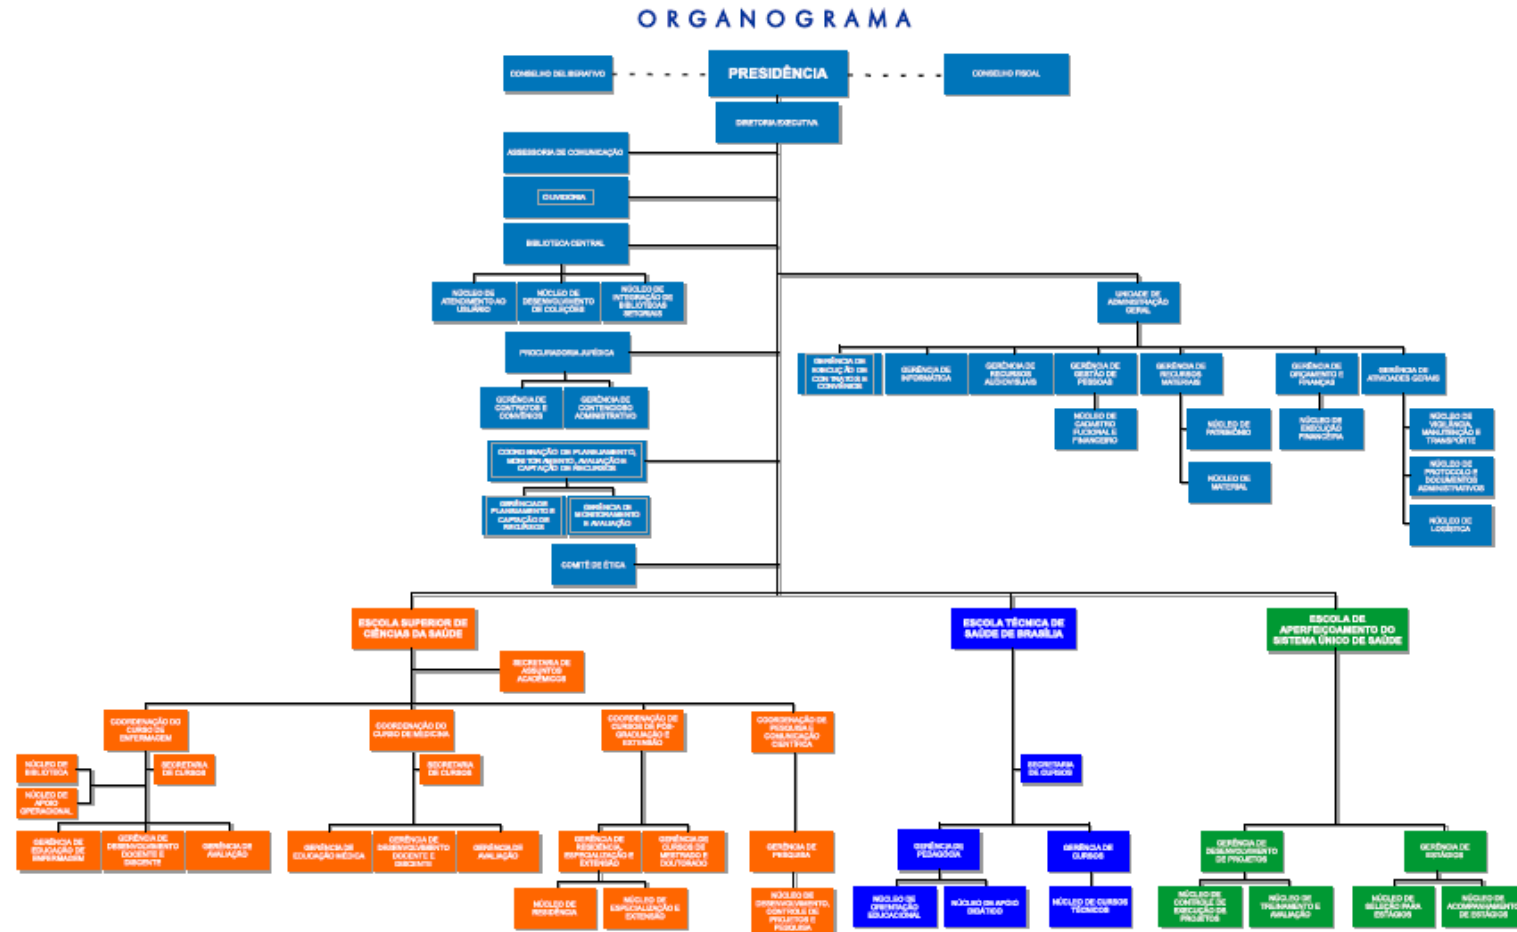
ORGANOGRAMA

CONSELHO DELIBERATIVO

PRESIDÊNCIA

CONSELHO FISCAL

DIRETORIA EXECUTIVA

ASSESSORIA DE COMUNICAÇÃO

OUVIDORIA

BIBLIOTECA CENTRAL

NÚCLEO DE ATENDIMENTO AO USUÁRIO

NÚCLEO DE DESENVOLVIMENTO DE COLEÇÕES

NÚCLEO DE INTEGRAÇÃO DE BIBLIOTECAS SETORIAIS

PROCURADORIA JURÍDICA

GERÊNCIA DE CONTRATOS E CONVÊNIOS

GERÊNCIA DE CONTENCIOSO ADMINISTRATIVO

COORDENAÇÃO DE PLANEJAMENTO, MONITORAMENTO, AVALIAÇÃO E CAPTAÇÃO DE RECURSOS

GERÊNCIA DE PLANEJAMENTO E CAPTAÇÃO DE RECURSOS

GERÊNCIA DE MONITORAMENTO E AVALIAÇÃO

COMITÊ DE ÉTICA

UNIDADE DE ADMINISTRAÇÃO GERAL

GERÊNCIA DE EXECUÇÃO DE CONTRATOS E CONVÊNIOS

GERÊNCIA DE INFORMÁTICA

GERÊNCIA DE RECURSOS AUDIOVISUAIS

GERÊNCIA DE GESTÃO DE PESSOAS

NÚCLEO DE CADASTRO FUNCIONAL E FINANCEIRO

GERÊNCIA DE RECURSOS MATERIAIS

NÚCLEO DE PATRIMÔNIO

NÚCLEO DE MATERIAL

GERÊNCIA DE ORÇAMENTO E FINANÇAS

NÚCLEO DE EXECUÇÃO FINANCEIRA

GERÊNCIA DE ATIVIDADES GERAIS

NÚCLEO DE VIGILÂNCIA, MANUTENÇÃO E TRANSPORTE

NÚCLEO DE PROTOCOLO E DOCUMENTOS ADMINISTRATIVOS

NÚCLEO DE LOGÍSTICA

ESCOLA SUPERIOR DE CIÊNCIAS DA SAÚDE

SECRETARIA DE ASSUNTOS ACADÊMICOS

COORDENAÇÃO DO CURSO DE ENFERMAGEM

NÚCLEO DE BIBLIOTECA

NÚCLEO DE APOIO OPERACIONAL

SECRETARIA DE CURSOS

GERÊNCIA DE EDUCAÇÃO DE ENFERMAGEM

GERÊNCIA DE DESENVOLVIMENTO DOCENTE E DISCENTE

GERÊNCIA DE AVALIAÇÃO

COORDENAÇÃO DO CURSO DE MEDICINA

SECRETARIA DE CURSOS

GERÊNCIA DE EDUCAÇÃO MÉDICA

GERÊNCIA DE DESENVOLVIMENTO DOCENTE E DISCENTE

GERÊNCIA DE AVALIAÇÃO

COORDENAÇÃO DE CURSOS DE PÓS-GRADUAÇÃO E EXTENSÃO

GERÊNCIA DE RESIDÊNCIA, ESPECIALIZAÇÃO E EXTENSÃO

GERÊNCIA DE CURSOS DE MESTRADO E DOUTORADO

NÚCLEO DE RESIDÊNCIA

NÚCLEO DE ESPECIALIZAÇÃO E EXTENSÃO

COORDENAÇÃO DE PESQUISA E COMUNICAÇÃO CIENTÍFICA

GERÊNCIA DE PESQUISA

NÚCLEO DE DESENVOLVIMENTO, CONTROLE DE PROJETOS E PESQUISA

ESCOLA TÉCNICA DE SAÚDE DE BRASÍLIA

SECRETARIA DE CURSOS

GERÊNCIA DE PEDAGOGIA

NÚCLEO DE ORIENTAÇÃO EDUCACIONAL

NÚCLEO DE APOIO DIDÁTICO

GERÊNCIA DE CURSOS

NÚCLEO DE CURSOS TÉCNICOS

ESCOLA DE APERFEIÇOAMENTO DO SISTEMA ÚNICO DE SAÚDE

GERÊNCIA DE DESENVOLVIMENTO DE PROJETOS

NÚCLEO DE CONTROLE DE EXECUÇÃO DE PROJETOS

NÚCLEO DE TREINAMENTO E AVALIAÇÃO

GERÊNCIA DE ESTÁGIOS

NÚCLEO DE SELEÇÃO PARA ESTÁGIOS

NÚCLEO DE ACOMPANHAMENTO DE ESTÁGIOS